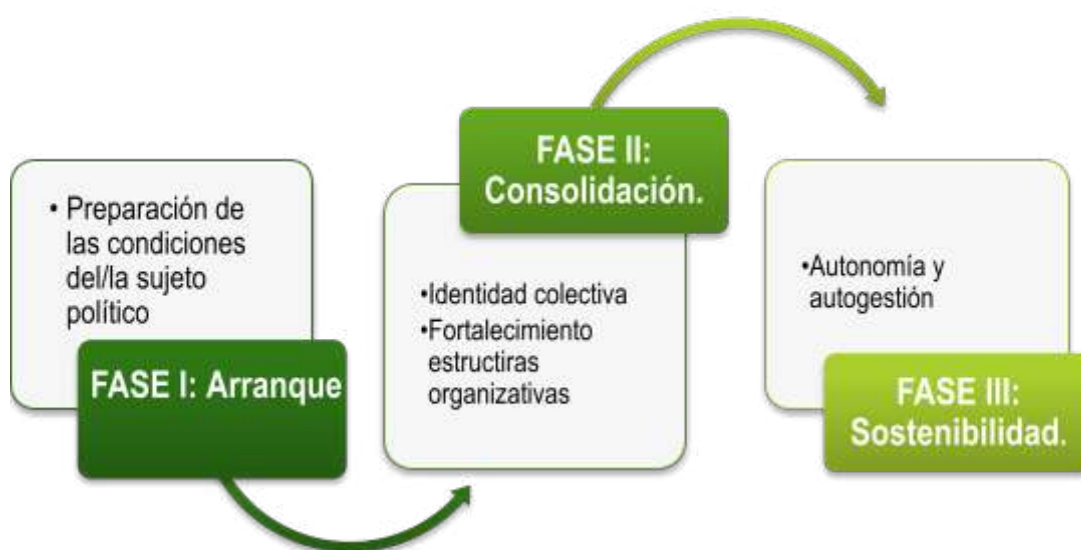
• Preparación de las condiciones del/la sujeto político

FASE I: Arranque

FASE II: Consolidación.

•Identidad colectiva
•Fortalecimiento estructiras organizativas

•Autonomía y autogestión

FASE III: Sostenibilidad.